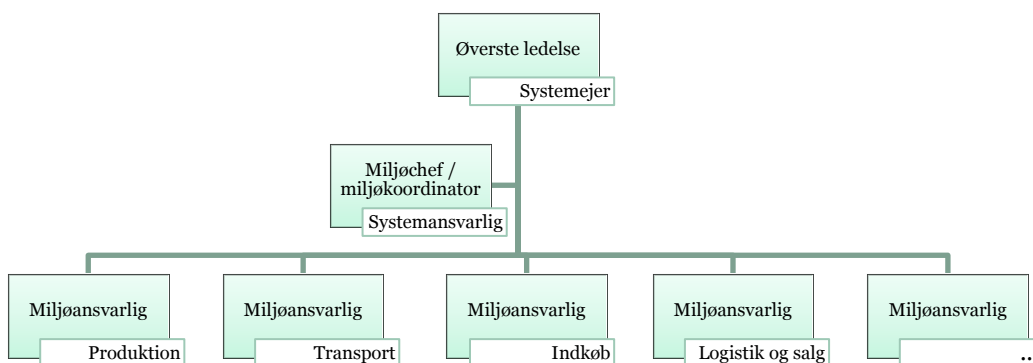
Øverste ledelse

Systemejer

Miljøchef / miljøkoordinator

Systemansvarlig

Miljøansvarlig

Produktion

Miljøansvarlig

Transport

Miljøansvarlig

Indkøb

Miljøansvarlig

Logistik og salg

Miljøansvarlig

..